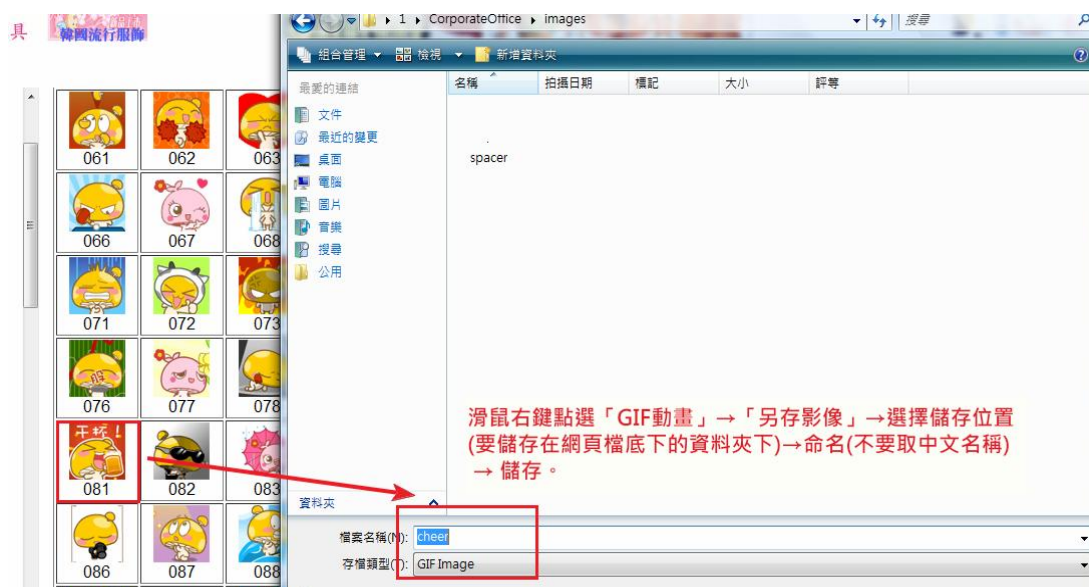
具 韓國流行服飾

061 062 063
066 067 068
071 072 073
076 077 078
干杯！
081 082 083
086 087 088

1 ▸ CorporateOffice ▸ images
搜尋
組合管理 ▾ 檢視 ▾ 新增資料夾
最愛的連結
文件
最近的變更
桌面
電腦
圖片
音樂
搜尋
公用
名稱 拍攝日期 標記 大小 評等
spacer
資料夾

滑鼠右鍵點選「GIF動畫」→「另存影像」→選擇儲存位置(要儲存在網頁檔底下的資料夾下)→命名(不要取中文名稱) → 儲存。

檔案名稱(N): cheer
存檔類型(T): GIF Image